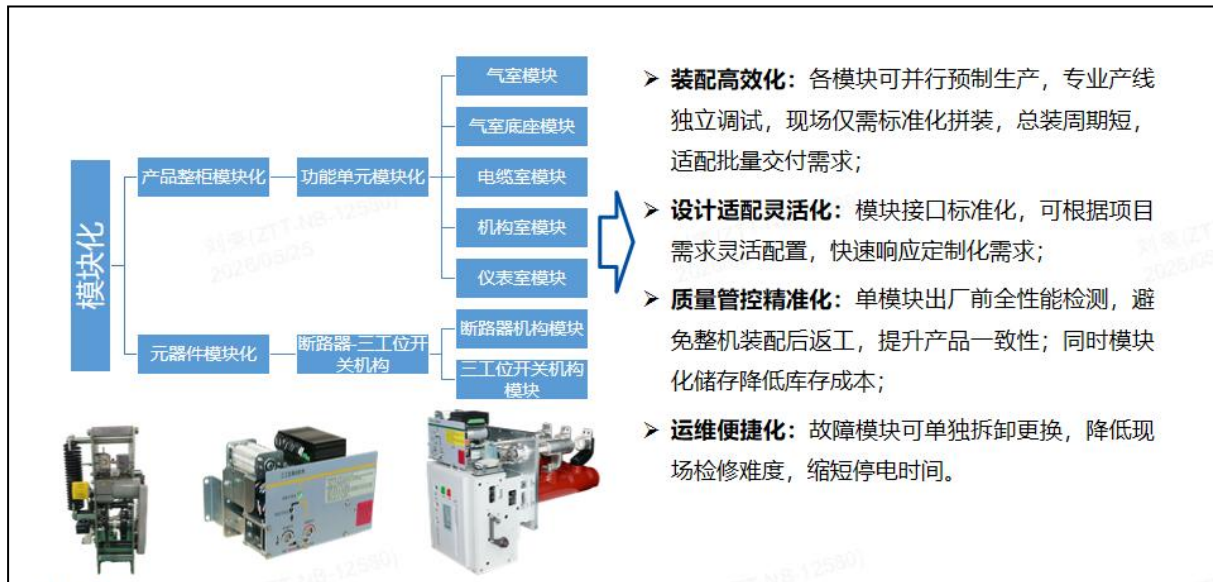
模块化

产品整柜模块化

功能单元模块化

气室模块

气室底座模块

电缆室模块

机构室模块

仪表室模块

元器件模块化

断路器-三工位开关机构

断路器机构模块

三工位开关机构模块

➤ **装配高效化：**各模块可并行预制生产，专业产线独立调试，现场仅需标准化拼装，总装周期短，适配批量交付需求；

➤ **设计适配灵活化：**模块接口标准化，可根据项目需求灵活配置，快速响应定制化需求；

➤ **质量管控精准化：**单模块出厂前全性能检测，避免整机装配后返工，提升产品一致性；同时模块化储存降低库存成本；

➤ **运维便捷化：**故障模块可单独拆卸更换，降低现场检修难度，缩短停电时间。